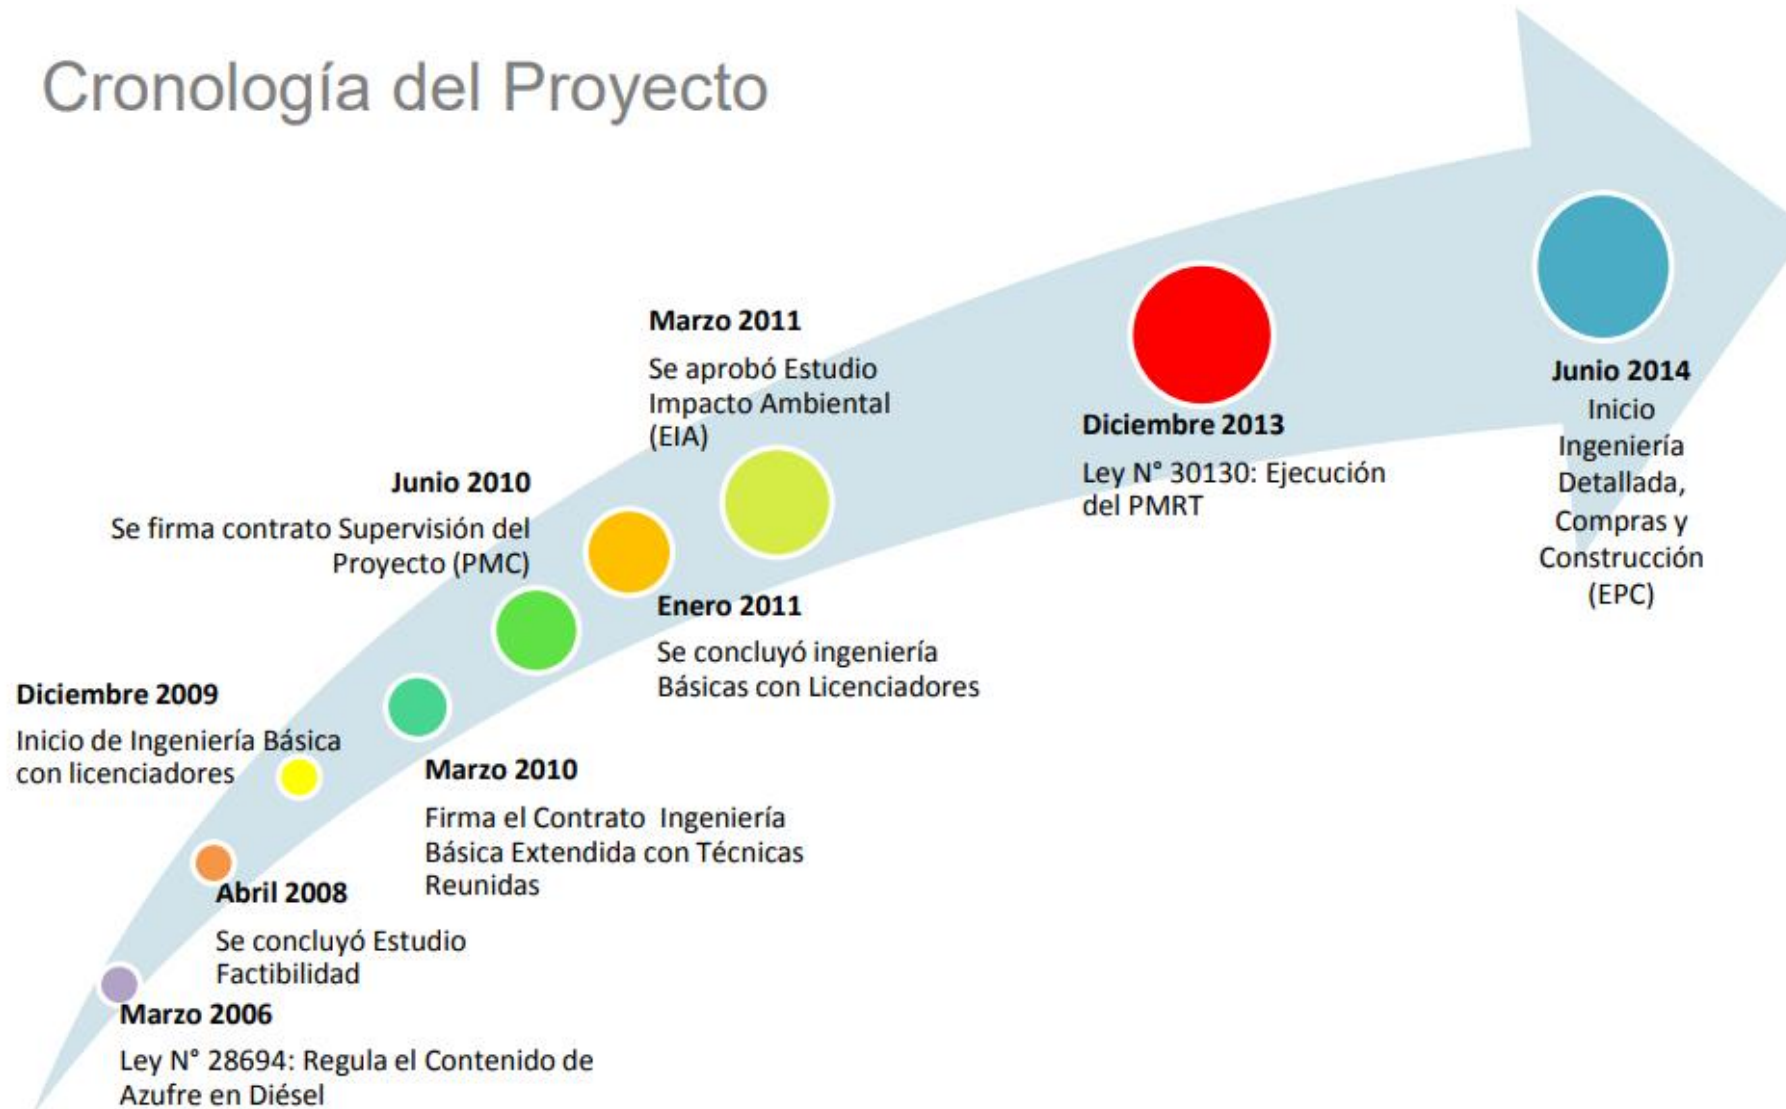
Cronología del Proyecto

Marzo 2011

Se aprobó Estudio Impacto Ambiental (EIA)

Diciembre 2013

Ley N° 30130: Ejecución del PMRT

Junio 2014

Inicio Ingeniería Detallada, Compras y Construcción (EPC)

Junio 2010

Se firma contrato Supervisión del Proyecto (PMC)

Enero 2011

Se concluyó ingeniería Básicas con Licenciadores

Diciembre 2009

Inicio de Ingeniería Básica con licenciadores

Marzo 2010

Firma el Contrato Ingeniería Básica Extendida con Técnicas Reunidas

Abril 2008

Se concluyó Estudio Factibilidad

Marzo 2006

Ley N° 28694: Regula el Contenido de Azufre en Diésel